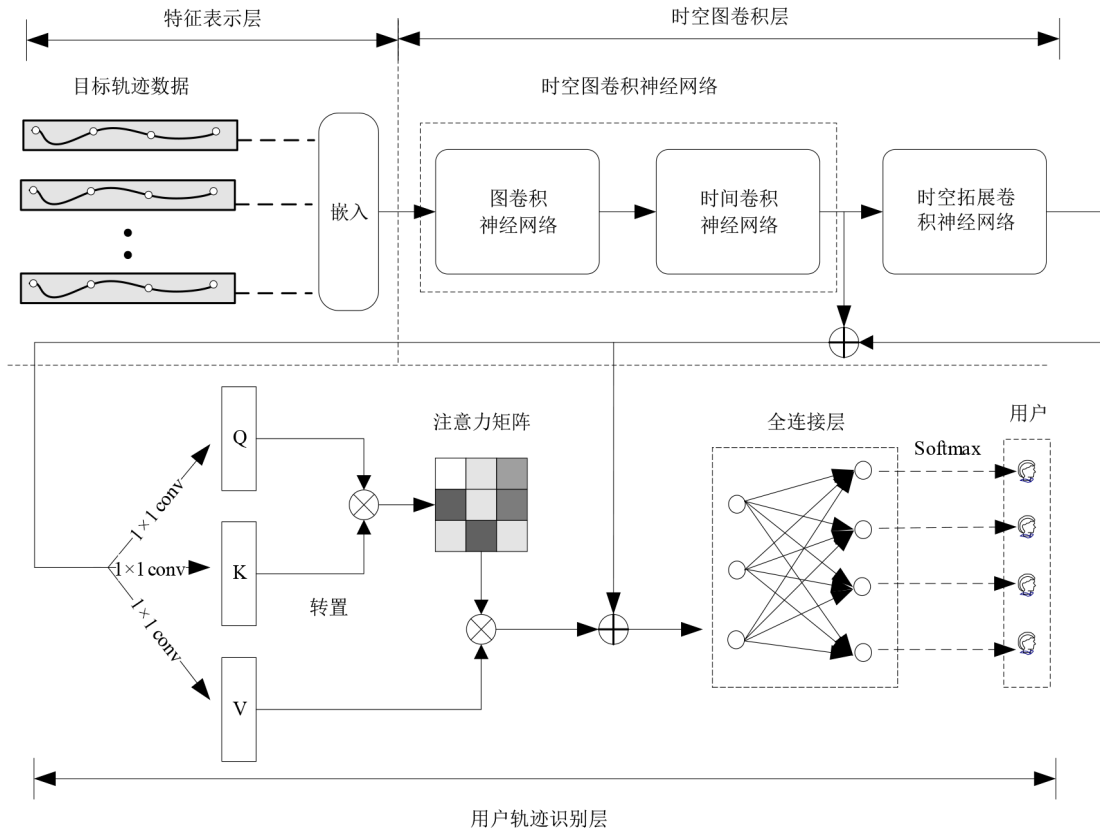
特征表示层

时空图卷积层

目标轨迹数据

时空图卷积神经网络

嵌入

图卷积神经网络

时间卷积神经网络

时空拓展卷积神经网络

Q

K

V

$1\times1$ conv

$1\times1$ conv

$1\times1$ conv

注意力矩阵

转置

全连接层

Softmax

用户

用户轨迹识别层